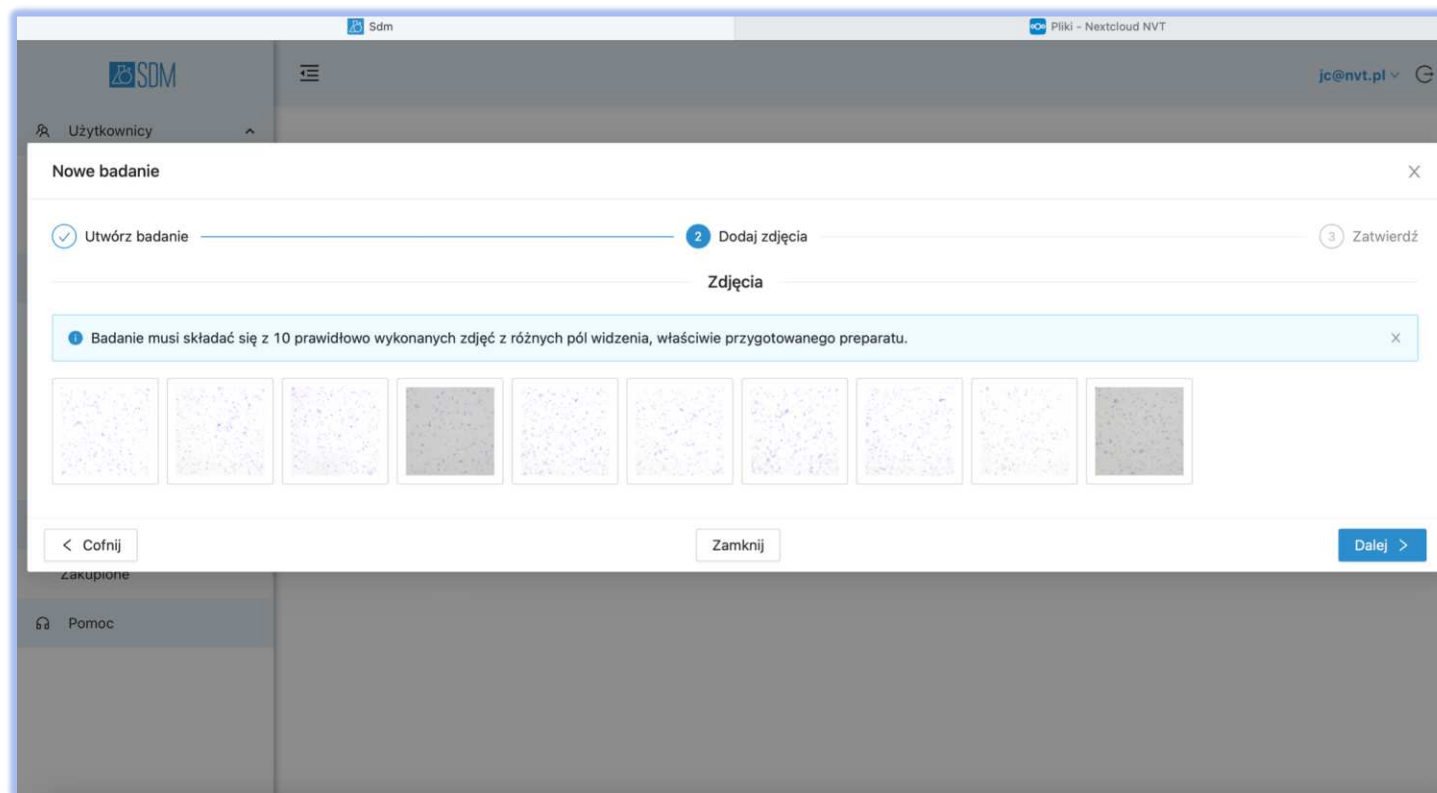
Sdm

Pliki - Nextcloud NVT

SDM

jc@nvt.pl

Użytkownicy

Nowe badanie

Utwórz badanie

2 Dodaj zdjęcia

3 Zatwierdź

Zdjęcia

Badanie musi składać się z 10 prawidłowo wykonanych zdjęć z różnych pól widzenia, właściwie przygotowanego preparatu.

< Cofnij

Zamknij

Dalej >

Zakupione

Pomoc